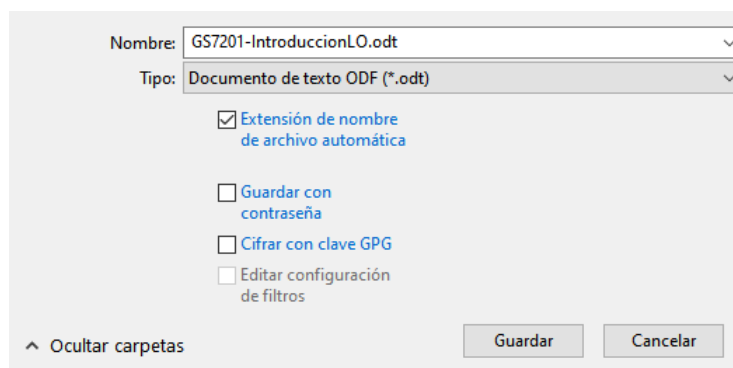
Nombre: GS7201-IntroduccionLO.odt

Tipo: Documento de texto ODF (*.odt)

Extensión de nombre de archivo automática

Guardar con contraseña

Cifrar con clave GPG

Editar configuración de filtros

Ocultar carpetas

Guardar

Cancelar